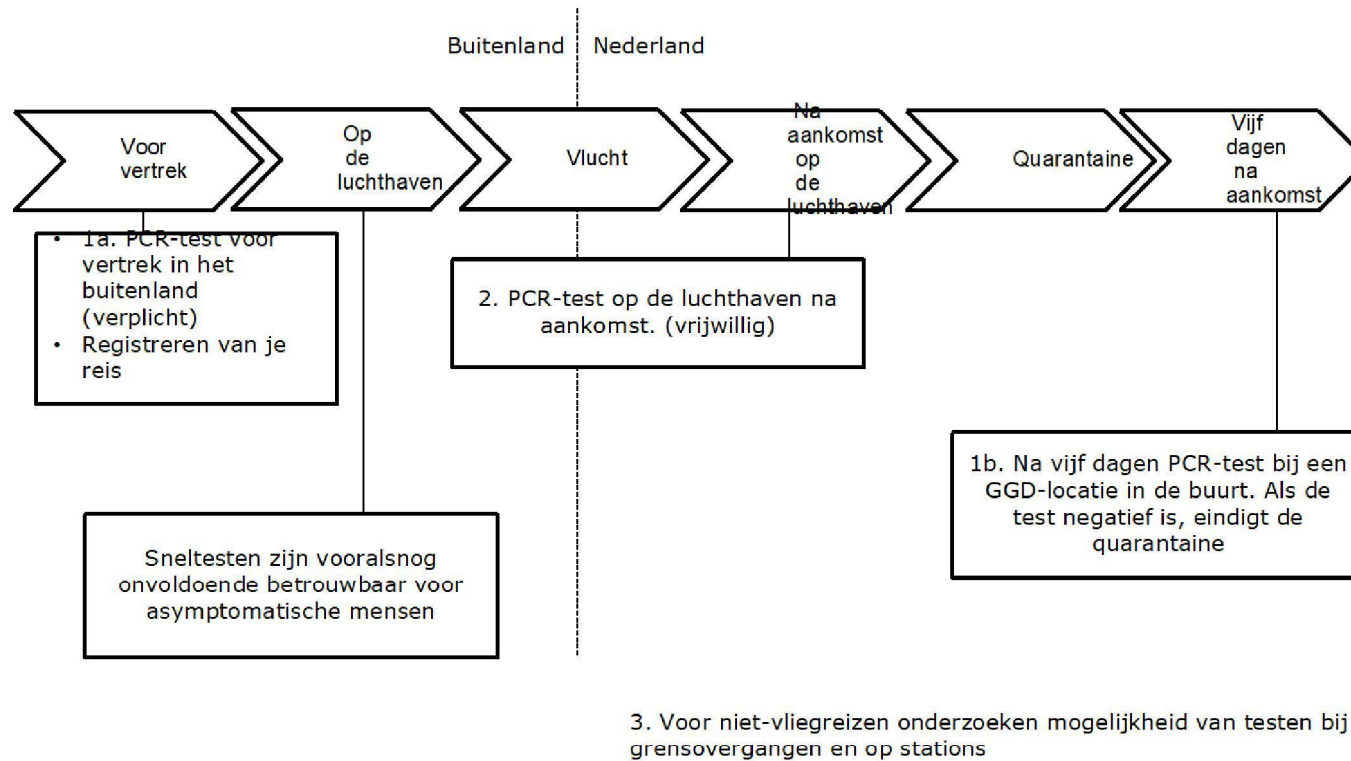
Buitenland | Nederland

Voor vertrek

Op de luchthaven

Vlucht

Na aankomst op de luchthaven

Quarantaine

Vijf dagen na aankomst

• 1a. PCR-test voor vertrek in het buitenland (verplicht)
• Registreren van je reis

2. PCR-test op de luchthaven na aankomst. (vrijwillig)

1b. Na vijf dagen PCR-test bij een GGD-locatie in de buurt. Als de test negatief is, eindigt de quarantaine

Sneltesten zijn vooralsnog onvoldoende betrouwbaar voor asymptomatische mensen

3. Voor niet-vliegreizen onderzoeken mogelijkheid van testen bij grensovergangen en op stations